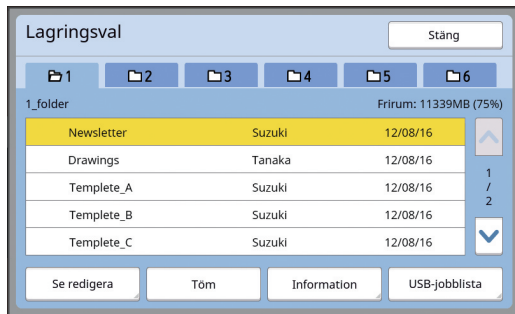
Lagringsval

Stäng

1 2 3 4 5 6

1_folder

Frirum: 11339MB (75%)

| Newsletter | Suzuki | 12/08/16 |
|---|---|---|
| Drawings | Tanaka | 12/08/16 |
| Templete_A | Suzuki | 12/08/16 |
| Templete_B | Suzuki | 12/08/16 |
| Templete_C | Suzuki | 12/08/16 |

1 / 2

Se redigera

Töm

Information

USB-jobblista